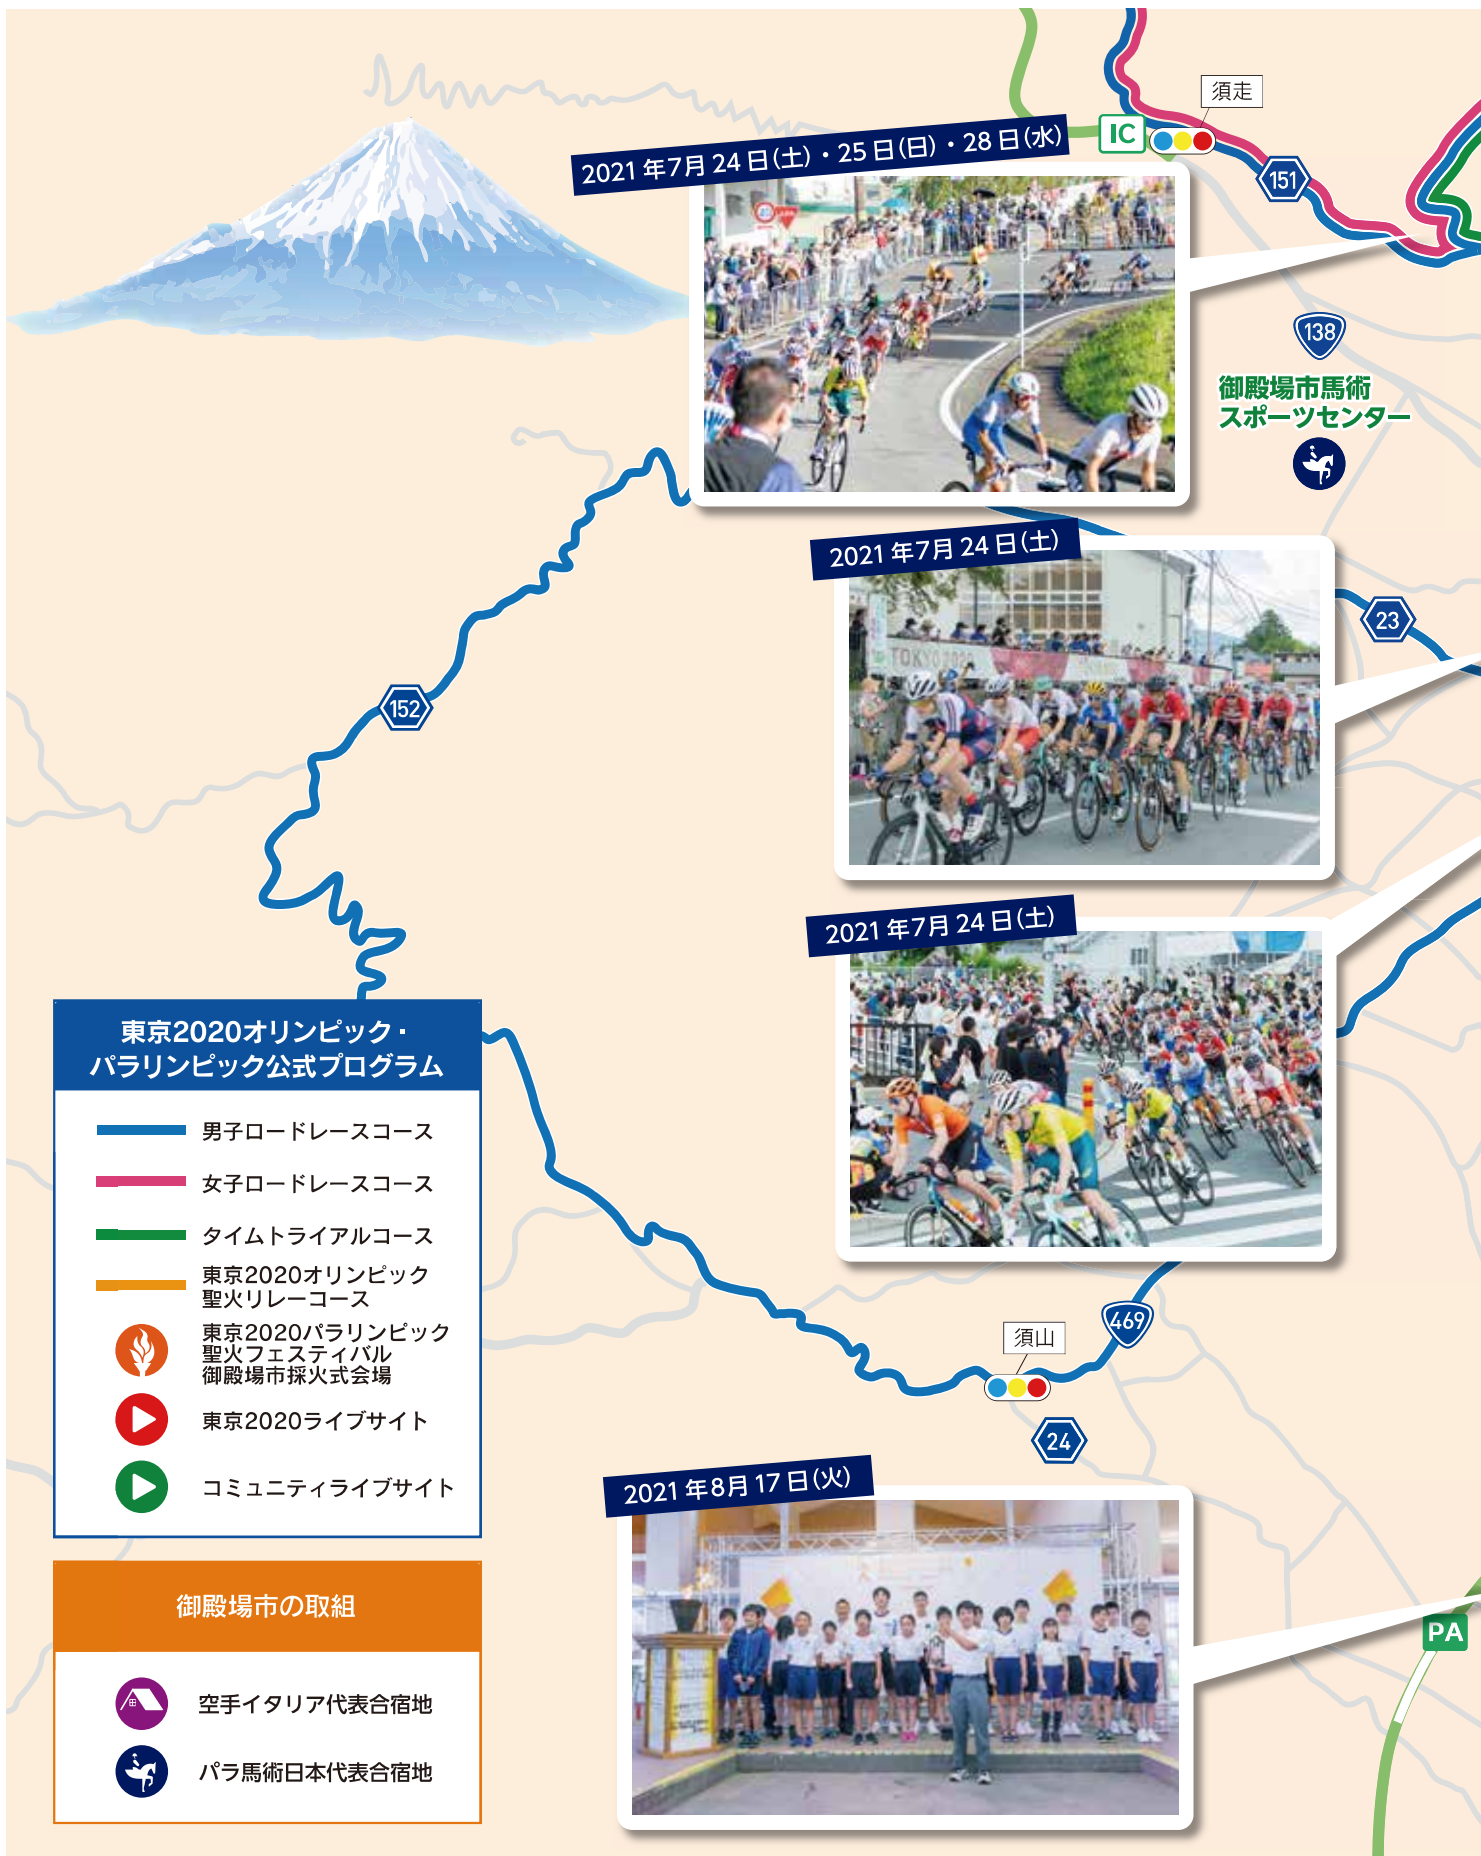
須走
IC
151
2021年7月24日(土)・25日(日)・28日(水)
138
御殿場市馬術スポーツセンター
2021年7月24日(土)
23
152
2021年7月24日(土)
東京2020オリンピック・パラリンピック公式プログラム
男子ロードレースコース
女子ロードレースコース
タイムトライアルコース
東京2020オリンピック聖火リレーコース
東京2020パラリンピック聖火フェスティバル御殿場市採火式会場
東京2020ライブサイト
コミュニティライブサイト
須山
469
24
2021年8月17日(火)
御殿場市の取組
空手イタリア代表合宿地
パラ馬術日本代表合宿地
PA